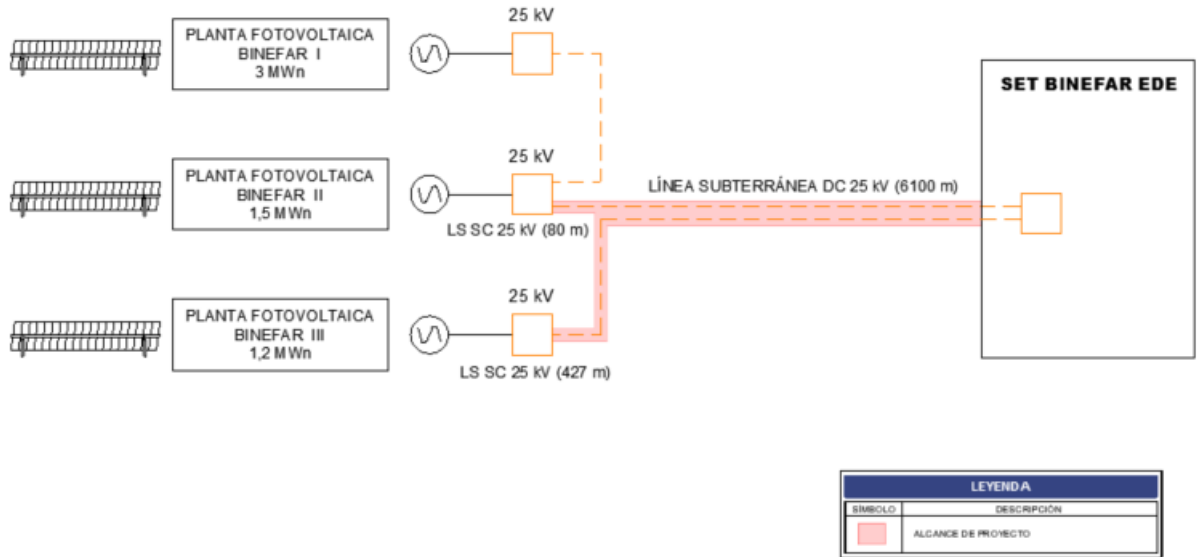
PLANTA FOTOVOLTAICA BINEFAR I 3 MWn

25 kV

PLANTA FOTOVOLTAICA BINEFAR II 1,5 MWn

25 kV

LS SC 25 kV (80 m)

LÍNEA SUBTERRÁNEA DC 25 kV (6100 m)

PLANTA FOTOVOLTAICA BINEFAR III 1,2 MWn

25 kV

LS SC 25 kV (427 m)

SET BINEFAR EDE

| LEYENDA | |
|---|---|
| SÍMBOLO | DESCRIPCIÓN |
| | ALCANCE DE PROYECTO |